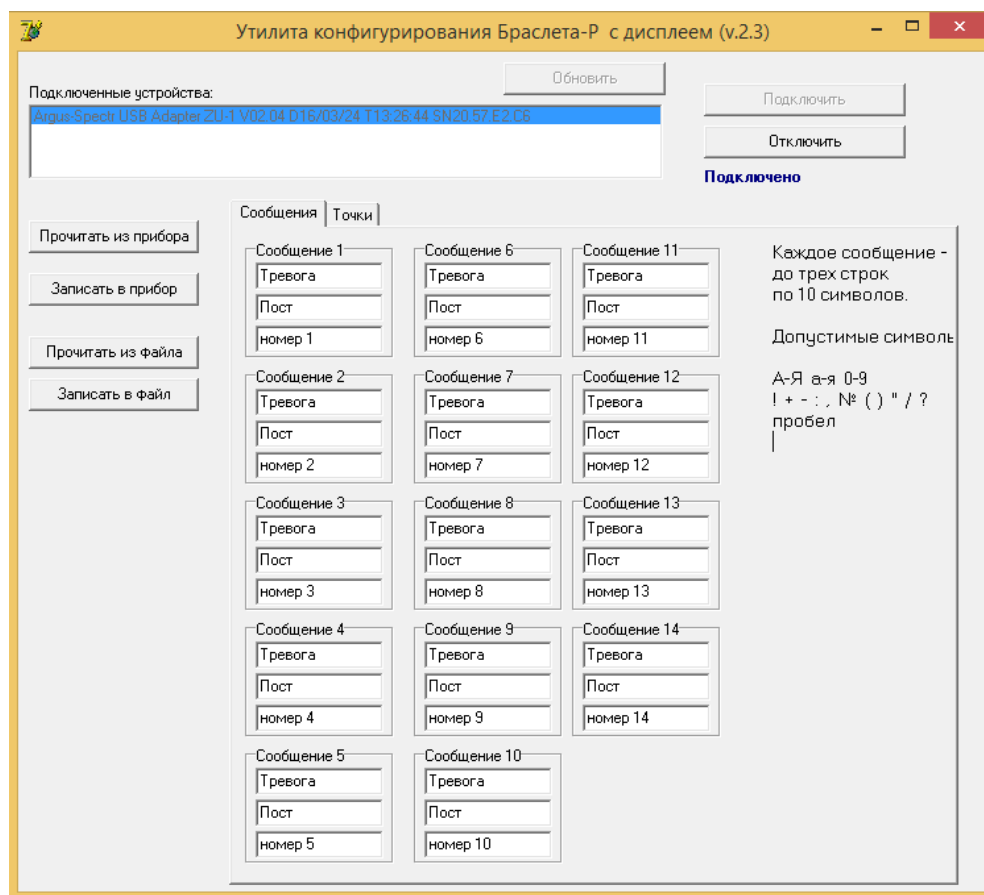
Утилита конфигурирования Браслета-Р с дисплеем (v.2.3)

Подключенные устройства:

Обновить

Argus-Spectr USB Adapter ZU-1 V02.04 D16/03/24 T13:26:44 SN20.57.E2.C6

Подключить

Отключить

Подключено

Сообщения | Точки

Прочитать из прибора

Записать в прибор

Прочитать из файла

Записать в файл

Сообщение 1
Тревога
Пост
номер 1

Сообщение 2
Тревога
Пост
номер 2

Сообщение 3
Тревога
Пост
номер 3

Сообщение 4
Тревога
Пост
номер 4

Сообщение 5
Тревога
Пост
номер 5

Сообщение 6
Тревога
Пост
номер 6

Сообщение 7
Тревога
Пост
номер 7

Сообщение 8
Тревога
Пост
номер 8

Сообщение 9
Тревога
Пост
номер 9

Сообщение 10
Тревога
Пост
номер 10

Сообщение 11
Тревога
Пост
номер 11

Сообщение 12
Тревога
Пост
номер 12

Сообщение 13
Тревога
Пост
номер 13

Сообщение 14
Тревога
Пост
номер 14

Каждое сообщение - до трех строк по 10 символов.

Допустимые символь

А-Я а-я 0-9
! + - : , № ( ) " / ?
пробел